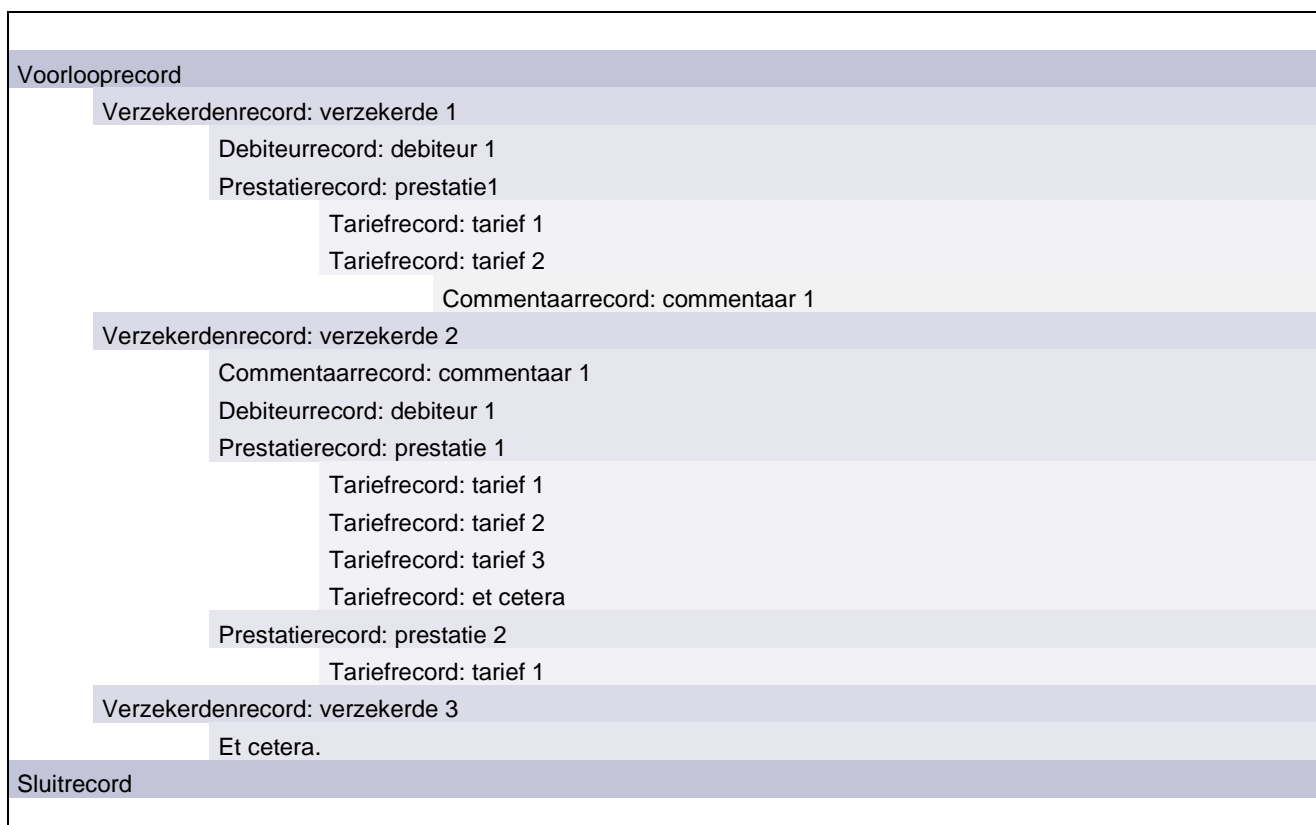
Voorlooprecord

Verzekerdenrecord: verzekerde 1

Debiteurrecord: debiteur 1

Prestatierecord: prestatie1

Tariefrecord: tarief 1

Tariefrecord: tarief 2

Commentaarrecord: commentaar 1

Verzekerdenrecord: verzekerde 2

Commentaarrecord: commentaar 1

Debiteurrecord: debiteur 1

Prestatierecord: prestatie 1

Tariefrecord: tarief 1

Tariefrecord: tarief 2

Tariefrecord: tarief 3

Tariefrecord: et cetera

Prestatierecord: prestatie 2

Tariefrecord: tarief 1

Verzekerdenrecord: verzekerde 3

Et cetera.

Sluitrecord